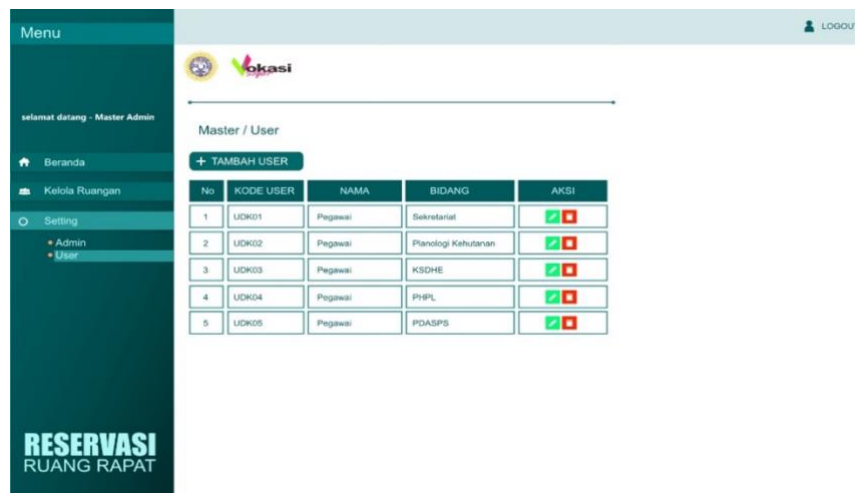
Menu

selamat datang - Master Admin

Beranda

Kelola Ruangan

Setting

• Admin
• User

RESERVASI
RUANG RAPAT

LOGOU

okasi

Master / User

+ TAMBAH USER

| No | KODE USER | NAMA | BIDANG | AKSI |
|---|---|---|---|---|
| 1 | UDK01 | Pegawai | Sekretariat | |
| 2 | UDK02 | Pegawai | Planologi Kehutanan | |
| 3 | UDK03 | Pegawai | KSDHE | |
| 4 | UDK04 | Pegawai | PHPL | |
| 5 | UDK05 | Pegawai | PDASPS | |